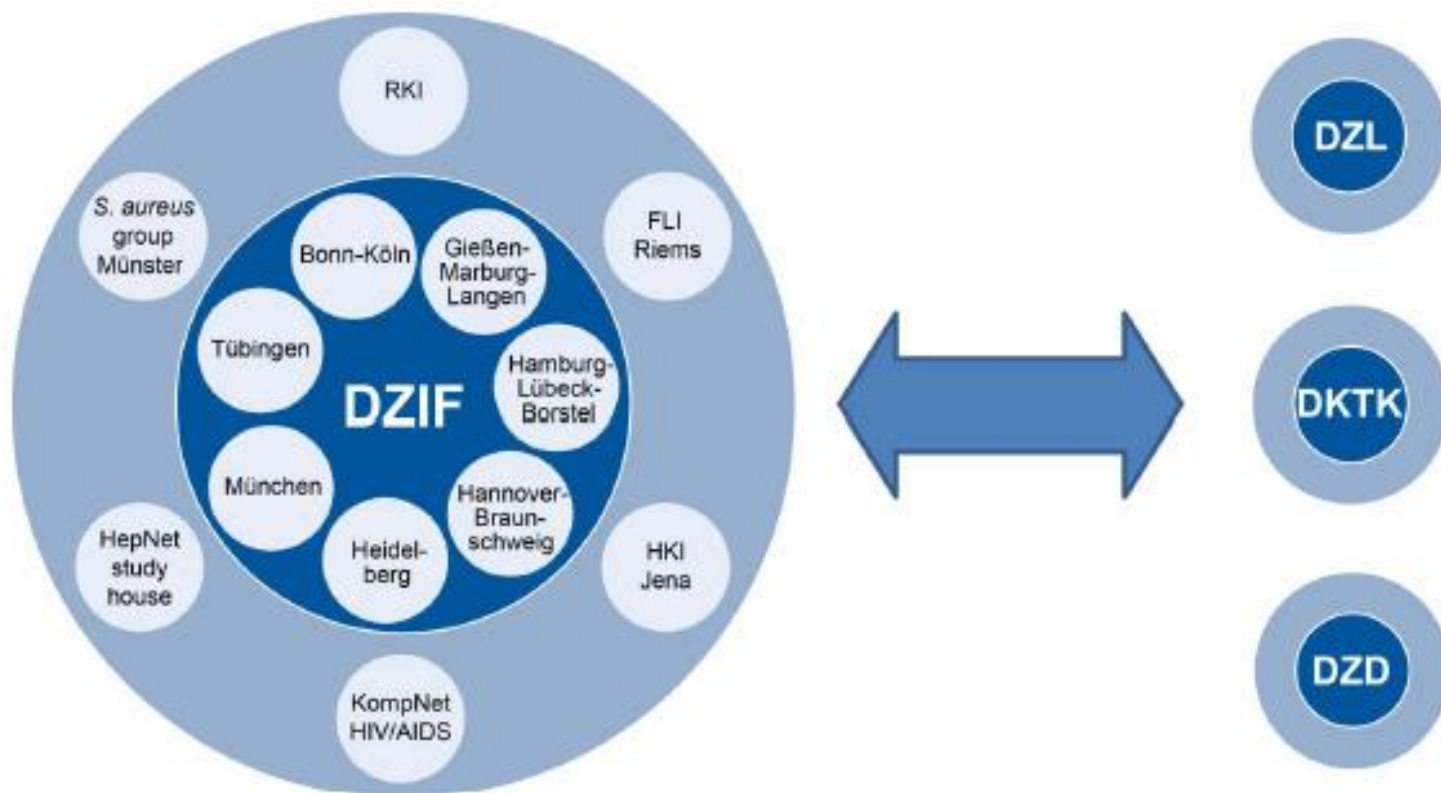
RKI

S. aureus group Münster

FLI Riems

Bonn-Köln

Gießen-Marburg-Langen

Tübingen

DZIF

Hamburg-Lübeck-Borstel

München

Hannover-Braunschweig

Heidelberg

HepNet study house

HKI Jena

KompNet HIV/AIDS

DZL

DKTK

DZD